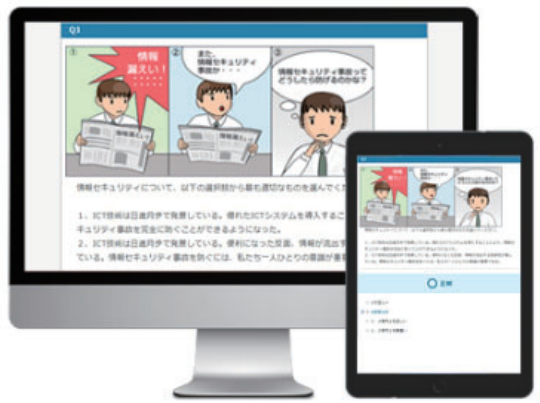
Q1

①
情報
漏えい!

②
また、
情報セキュリティ
事故か・・・

③
情報セキュリティ事故って
どうしたら防げるのかな?

情報セキュリティについて、以下の選択肢から最も適切なものを選んでくだ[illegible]

1、ICT技術は日進月歩で発展している。優れたICTシステムを導入するこ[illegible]キュリティ事故を完全に防ぐことができるようになった。
2、ICT技術は日進月歩で発展している。便利になった反面、情報が流出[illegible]ている。情報セキュリティ事故を防ぐには、私たち一人ひとりの意識が重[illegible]

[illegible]

正解

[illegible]